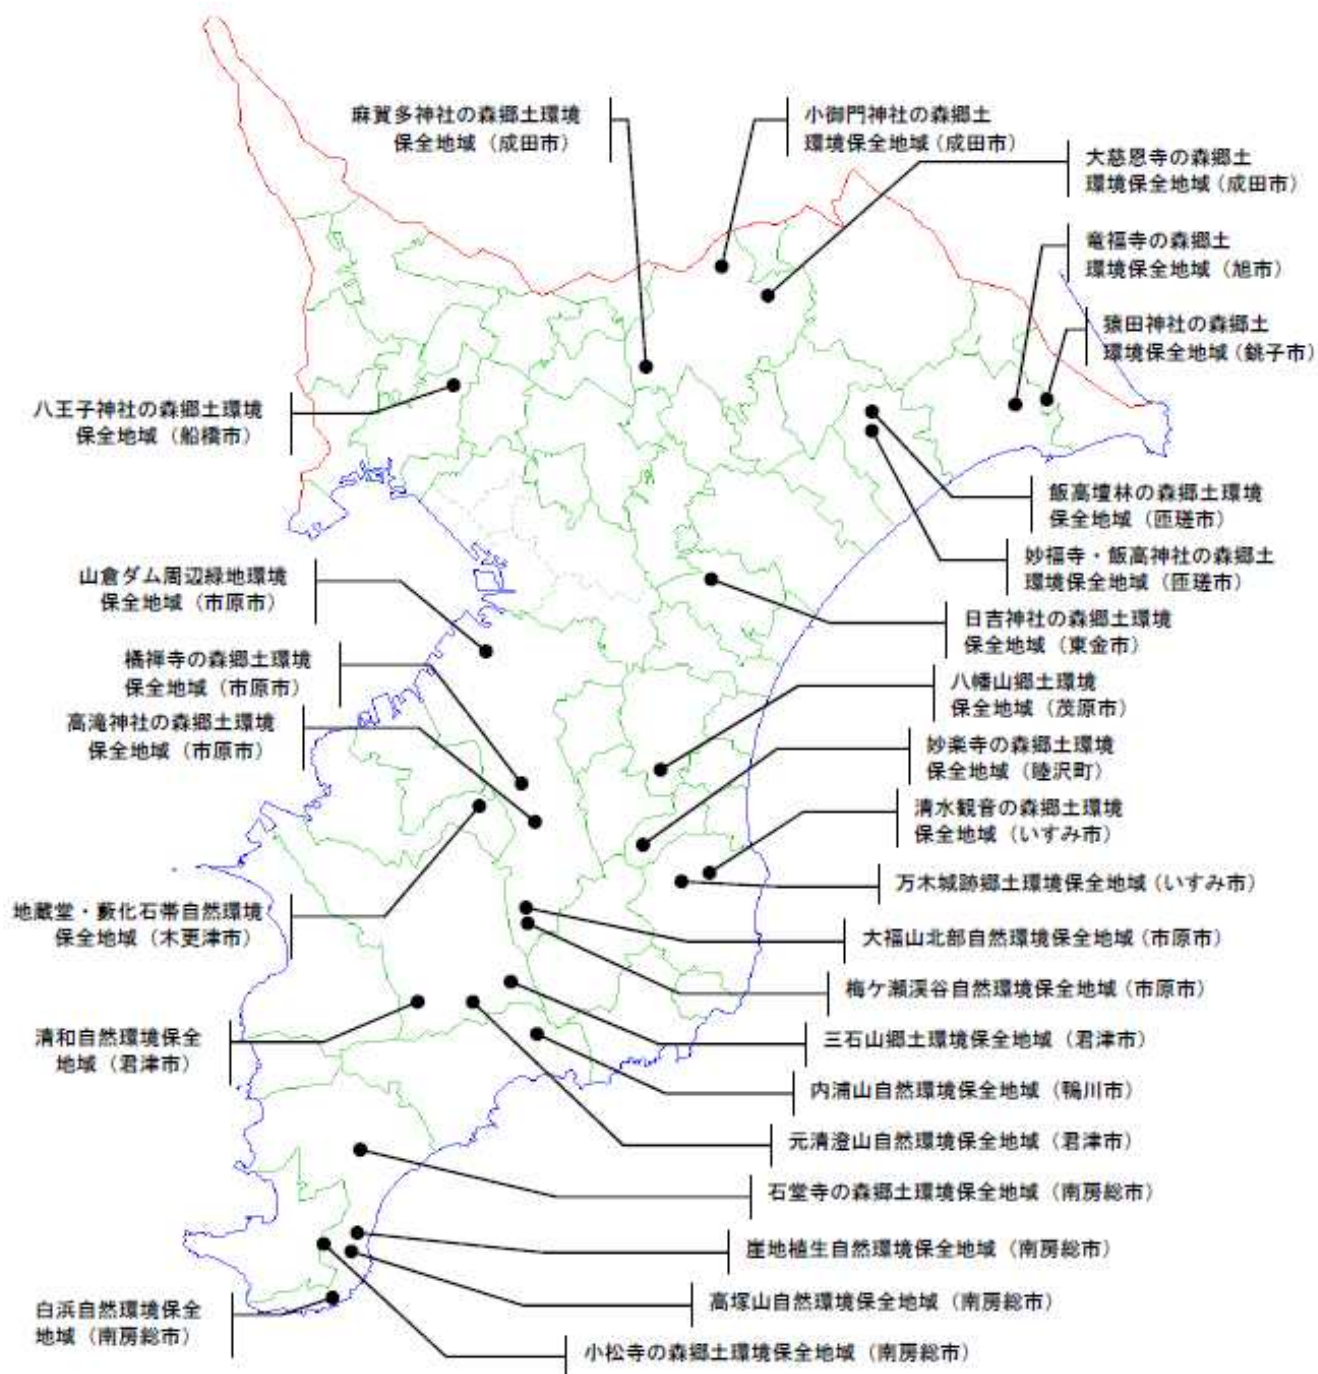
麻賀多神社の森郷土環境保全地域（成田市）

小御門神社の森郷土環境保全地域（成田市）

大慈恩寺の森郷土環境保全地域（成田市）

竜福寺の森郷土環境保全地域（旭市）

猿田神社の森郷土環境保全地域（銚子市）

八王子神社の森郷土環境保全地域（船橋市）

飯高壇林の森郷土環境保全地域（匝瑳市）

妙福寺・飯高神社の森郷土環境保全地域（匝瑳市）

山倉ダム周辺緑地環境保全地域（市原市）

日吉神社の森郷土環境保全地域（東金市）

橘禅寺の森郷土環境保全地域（市原市）

八幡山郷土環境保全地域（茂原市）

高滝神社の森郷土環境保全地域（市原市）

妙楽寺の森郷土環境保全地域（睦沢町）

清水観音の森郷土環境保全地域（いすみ市）

万木城跡郷土環境保全地域（いすみ市）

地蔵堂・藪化石帯自然環境保全地域（木更津市）

大福山北部自然環境保全地域（市原市）

梅ケ瀬渓谷自然環境保全地域（市原市）

清和自然環境保全地域（君津市）

三石山郷土環境保全地域（君津市）

内浦山自然環境保全地域（鴨川市）

元清澄山自然環境保全地域（君津市）

石堂寺の森郷土環境保全地域（南房総市）

崖地植生自然環境保全地域（南房総市）

高塚山自然環境保全地域（南房総市）

白浜自然環境保全地域（南房総市）

小松寺の森郷土環境保全地域（南房総市）